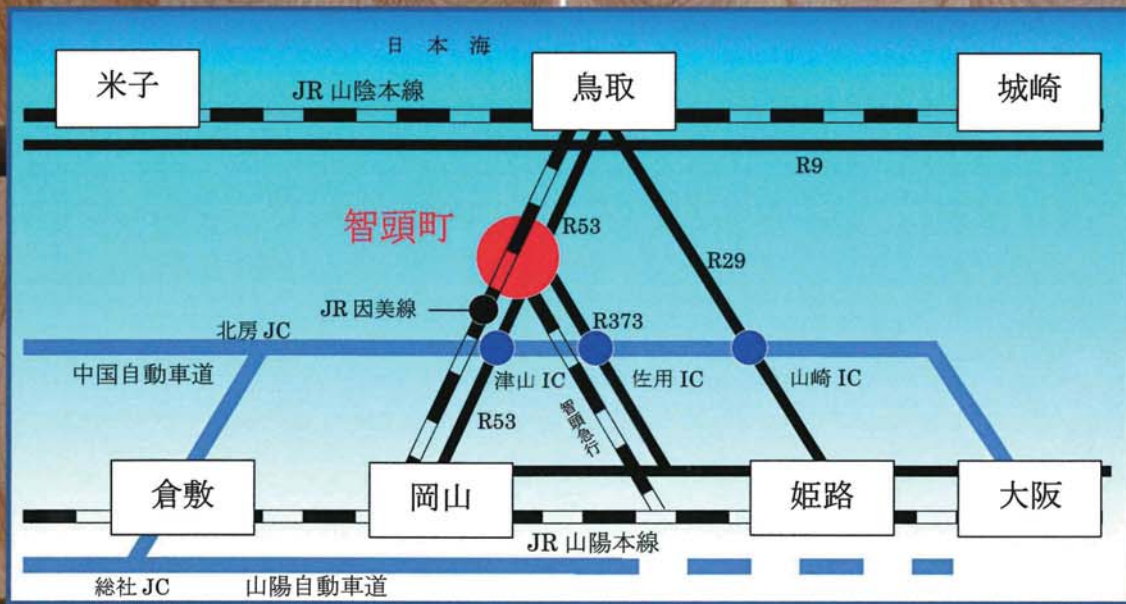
日本海

米子

JR 山陰本線

鳥取

城崎

R9

智頭町

R53

R29

JR 因美線

R373

北房 JC

中国自動車道

津山 IC

佐用 IC

山崎 IC

R53

智頭急行

倉敷

岡山

姫路

大阪

JR 山陽本線

総社 JC

山陽自動車道